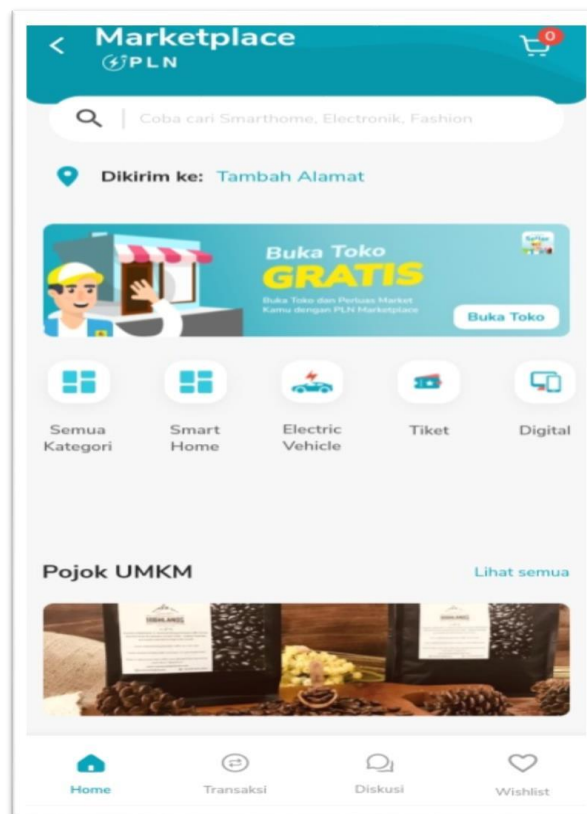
Marketplace
PLN

0

Coba cari Smarthome, Electronik, Fashion

Dikirim ke: Tambah Alamat

Buka Toko
GRATIS
Buka Toko dan Perluas Market Kamu dengan PLN Marketplace
Buka Toko

Semua Kategori
Smart Home
Electric Vehicle
Tiket
Digital

Pojok UMKM
Lihat semua

Home
Transaksi
Diskusi
Wishlist